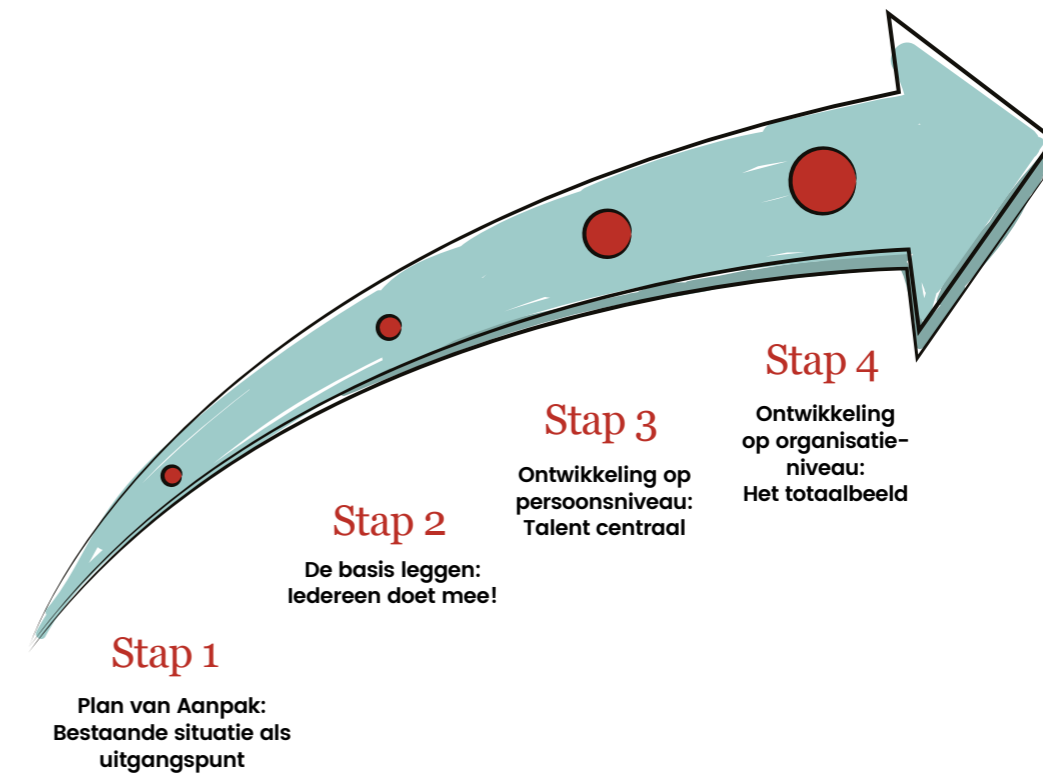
Stap 1

Plan van Aanpak: Bestaande situatie als uitgangspunt

Stap 2

De basis leggen: Iedereen doet mee!

Stap 3

Ontwikkeling op persoonsniveau: Talent centraal

Stap 4

Ontwikkeling op organisatie-niveau: Het totaalbeeld